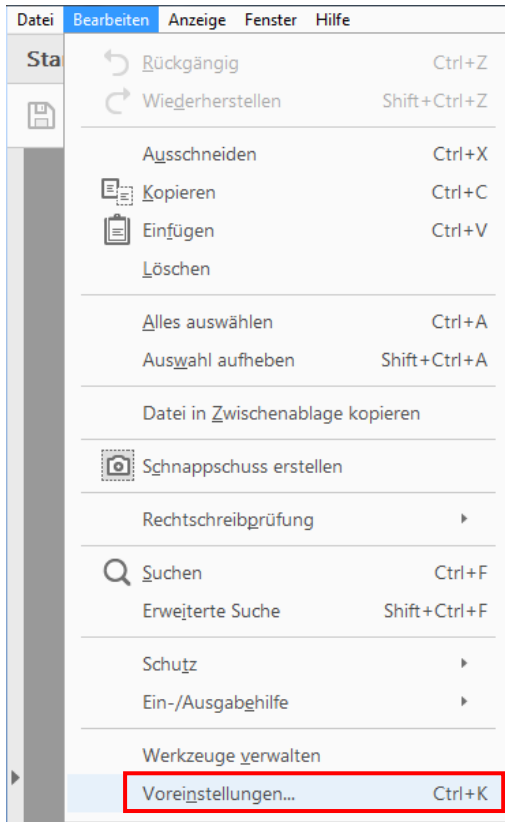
Datei Bearbeiten Anzeige Fenster Hilfe

Sta

Rückgängig Ctrl+Z
Wiederherstellen Shift+Ctrl+Z

Ausschneiden Ctrl+X
Kopieren Ctrl+C
Einfügen Ctrl+V
Löschen

Alles auswählen Ctrl+A
Auswahl aufheben Shift+Ctrl+A

Datei in Zwischenablage kopieren

Schnappschuss erstellen

Rechtschreibprüfung

Suchen Ctrl+F
Erweiterte Suche Shift+Ctrl+F

Schutz
Ein-/Ausgabehilfe

Werkzeuge verwalten
Voreinstellungen... Ctrl+K